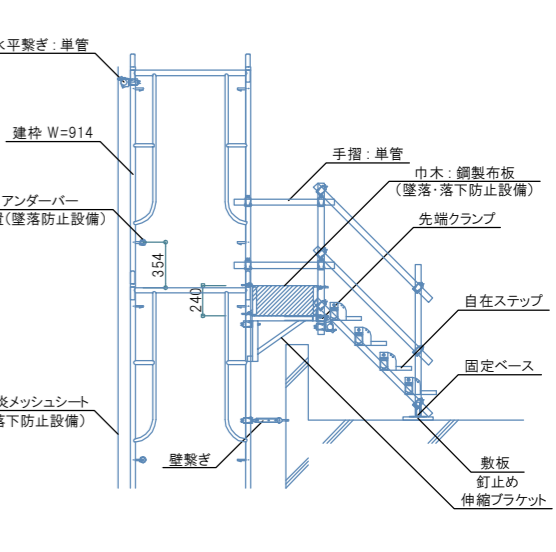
水平繋ぎ：単管

建枠 W=914

アンダーバー
(墜落防止設備)

354

240

炎メッシュシート
落下防止設備)

壁繋ぎ

手摺：単管

巾木：鋼製布板
(墜落・落下防止設備)

先端クランプ

自在ステップ

固定ベース

敷板

釘止め

伸縮ブラケット